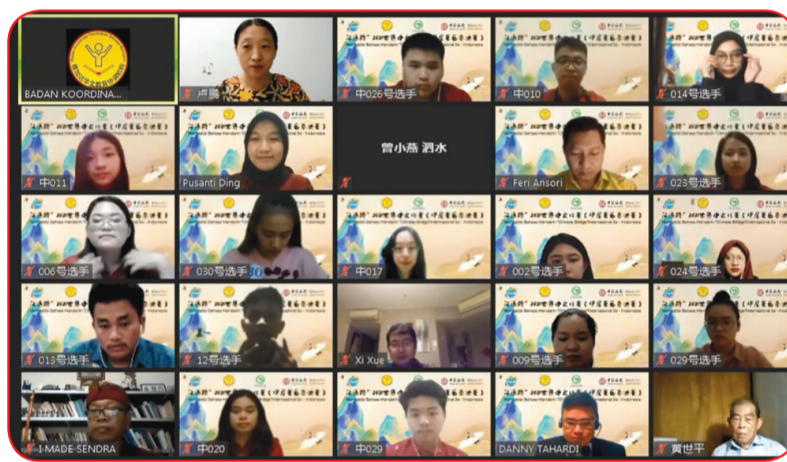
BADAN KOORDINA...
卢腾
中026号选手
中010
014号选手
中011
Pusanti Ding
曾小燕 泗水
Feri Ansori
023号选手
006号选手
030号选手
中017
002号选手
024号选手
013号选手
12号选手
Xi Xue
009号选手
029号选手
I MADE SENDRA
中020
中029
DANNY TAHARDI
黄世平